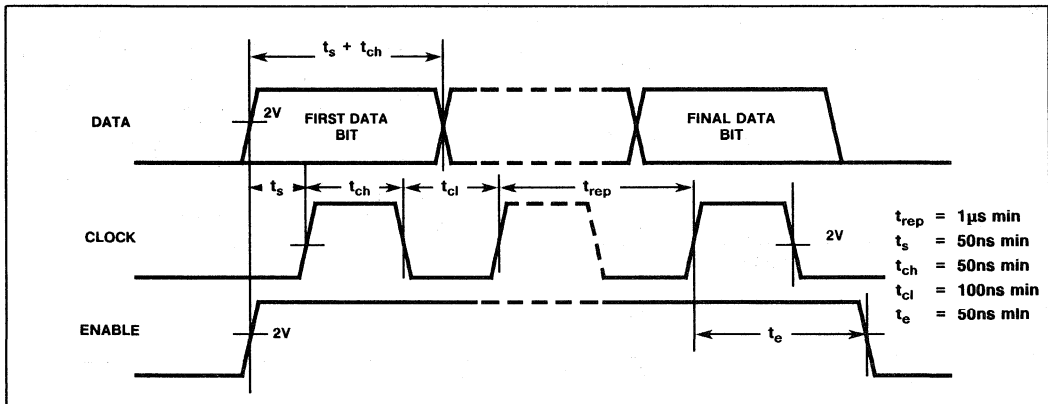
$t_s + t_{ch}$

DATA

2V

FIRST DATA BIT

FINAL DATA BIT

$t_s$

$t_{ch}$

$t_{cl}$

$t_{rep}$

CLOCK

2V

$t_{rep}$ = 1µs min
$t_s$ = 50ns min
$t_{ch}$ = 50ns min
$t_{cl}$ = 100ns min
$t_e$ = 50ns min

ENABLE

2V

$t_e$